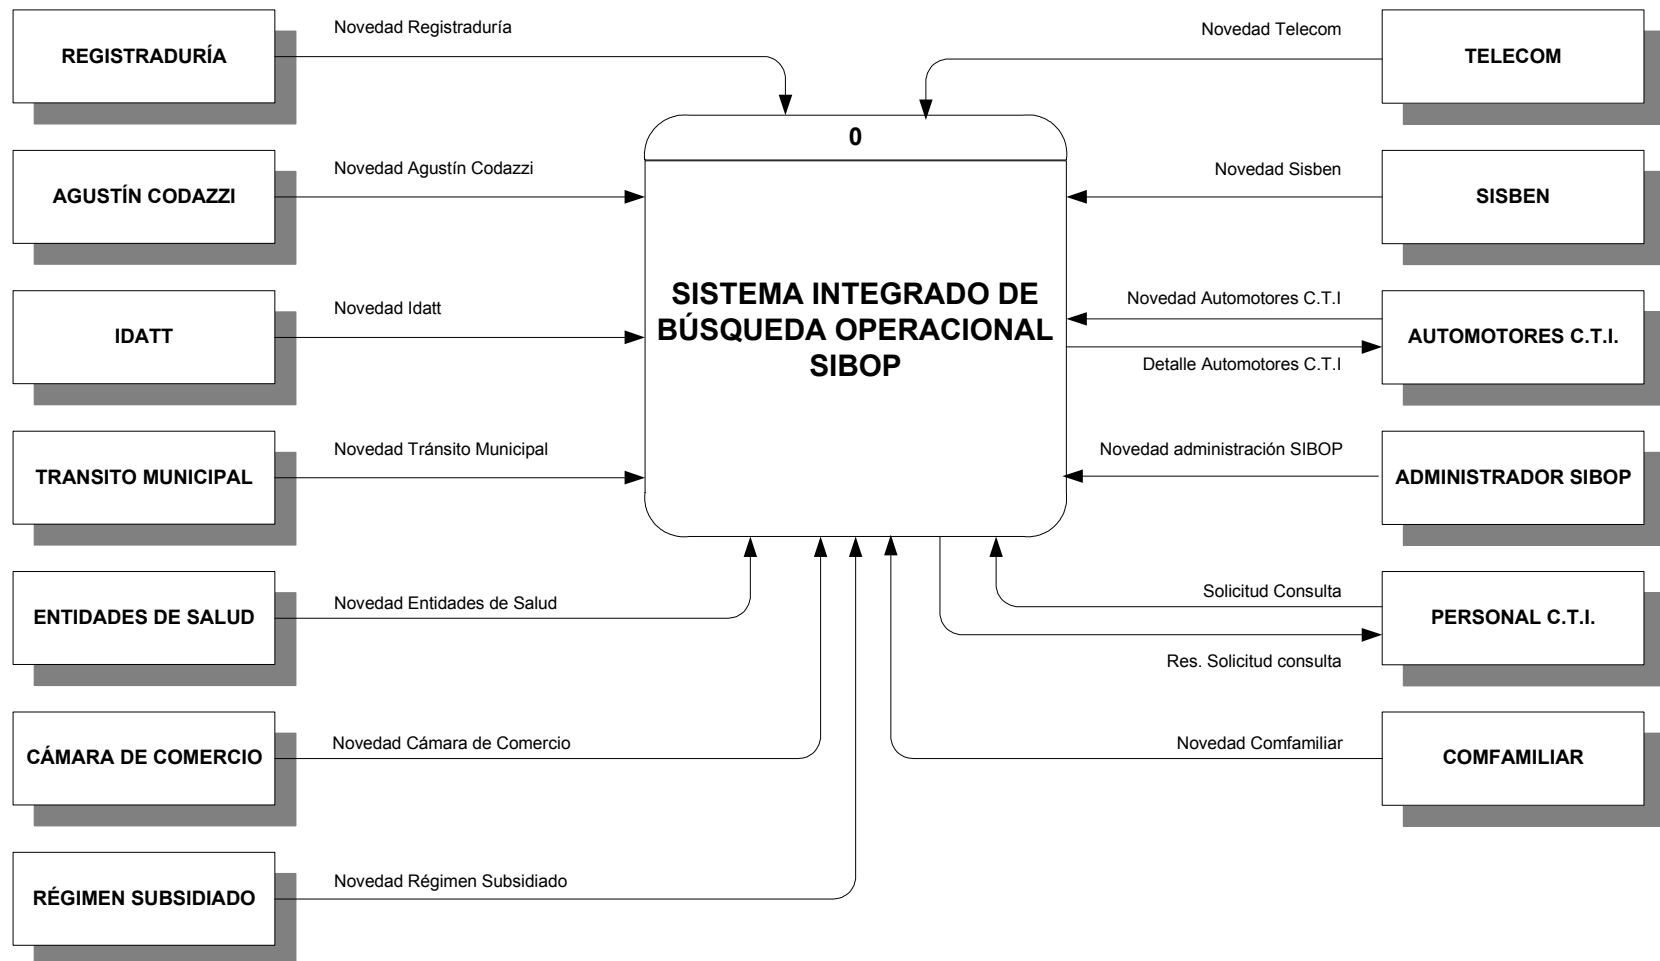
REGISTRADURÍA

Novedad Registraduría

Novedad Telecom

TELECOM

0

AGUSTÍN CODAZZI

Novedad Agustín Codazzi

Novedad Sisben

SISBEN

SISTEMA INTEGRADO DE BÚSQUEDA OPERACIONAL SIBOP

IDATT

Novedad Idatt

Novedad Automotores C.T.I

Detalle Automotores C.T.I

AUTOMOTORES C.T.I.

TRANSITO MUNICIPAL

Novedad Tránsito Municipal

Novedad administración SIBOP

ADMINISTRADOR SIBOP

ENTIDADES DE SALUD

Novedad Entidades de Salud

Solicitud Consulta

Res. Solicitud consulta

PERSONAL C.T.I.

CÁMARA DE COMERCIO

Novedad Cámara de Comercio

Novedad Comfamiliar

COMFAMILIAR

RÉGIMEN SUBSIDIADO

Novedad Régimen Subsidiado